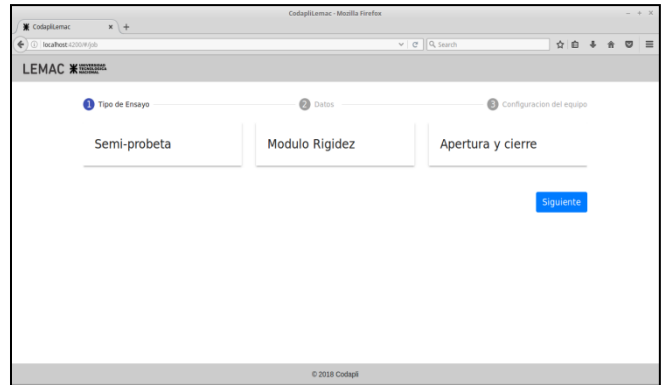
CodapliLemac - Mozilla Firefox

CodapliLemac

localhost:4200/#/job

Search

LEMAC UNIVERSIDAD TECNOLOGICA NACIONAL

1 Tipo de Ensayo

2 Datos

3 Configuracion del equipo

Semi-probeta

Modulo Rigidez

Apertura y cierre

Siguiente

© 2018 Codapli